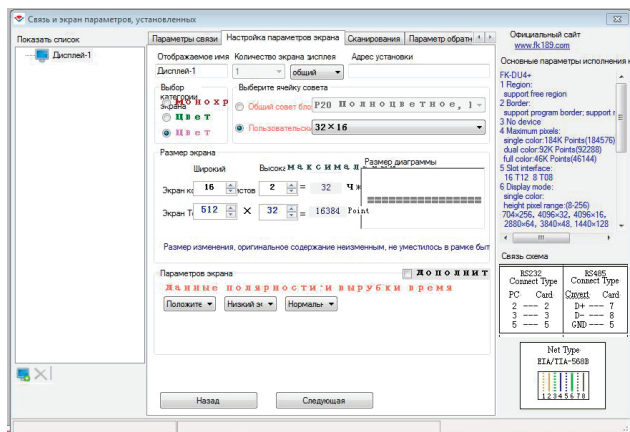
Связь и экран параметров, установленных

Показать список
Дисплей-1

Параметры связи | Настройка параметров экрана | Сканирования | Параметр обратн

Отображаемое имя
Дисплей-1
Количество экрана зисплея
1
общий
Адрес установки

Выбор категории экрана
Монохр
Цвет
Цвет

Выберите ячейку совета
Общий совет бло P20 Полноцветное, 1
Пользовательск 32×16

Размер экрана
Широкий
Высоко Максимальный
Экран ко 16 стов 2 = 32 Ч
Экран Т 512 × 32 = 16384 Point
Размер диаграммы

Размер изменения, оригинальное содержание неизменным, не уместилось в рамке быт

Параметры экрана
Дополнит
Данные полярности и вырубки время
Положите
Низкий эн
Нормальн

Назад
Следующая

Официальный сайт
www.fk189.com
Основные параметры исполнения к
FK-DU4+
1 Region:
support free region
2 Border:
support program border; support r
3 No device
4 Maximum pixels:
single color:184K Points(184576)
dual color:92K Points(92288)
full color:46K Points(46144)
5 Slot interface:
16 T12 8 T08
6 Display mode:
single color:
height pixel range:(8-256)
704×256, 4096×32, 4096×16,
2880×64, 3840×48, 1440×128

Связь схема

| RS232 Connect Type | | RS485 Connect Type | |
|---|---|---|---|
| PC | Card | Cnvert | Card |
| 2 | 2 | D+ | 7 |
| 3 | 3 | D- | 8 |
| 5 | 5 | GND | 5 |

Net Type
EIA/TIA-568B
12345678